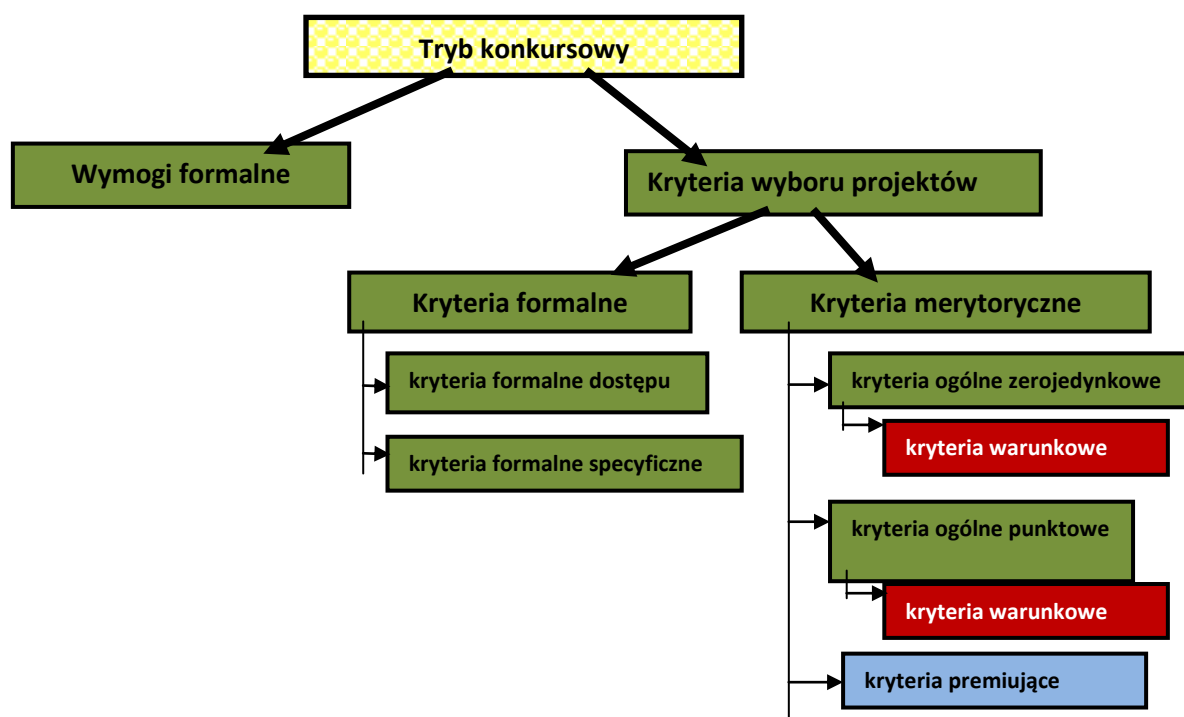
Tryb konkursowy

Wymogi formalne

Kryteria wyboru projektów

Kryteria formalne

Kryteria merytoryczne

kryteria formalne dostępu

kryteria formalne specyficzne

kryteria ogólne zerojedynkowe

kryteria warunkowe

kryteria ogólne punktowe

kryteria warunkowe

kryteria premiujące